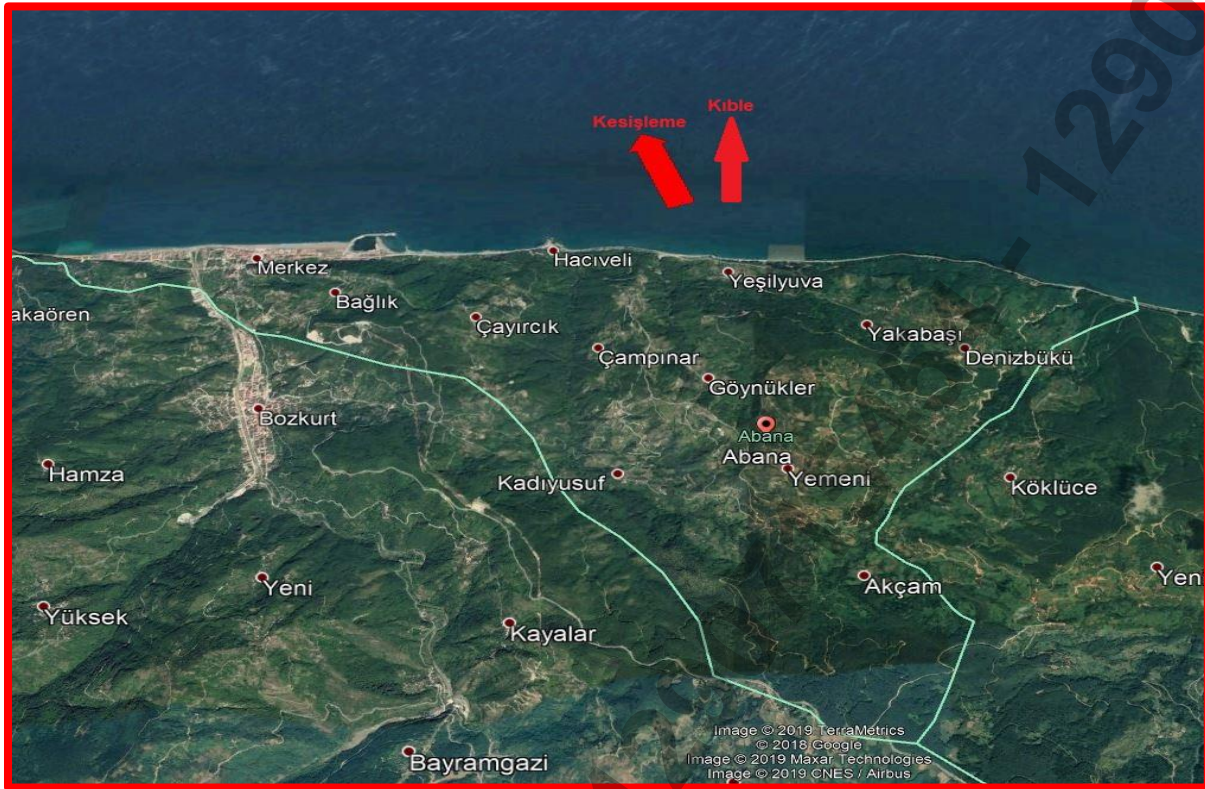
Kesişleme
Kıble
Merkez
Hacıveli
Yeşilyuva
akaören
Bağlık
Çayırcık
Yakabaşı
Çampınar
Denizbükü
Göynükler
Bozkurt
Abana
Abana
Yemeni
Hamza
Kadıyusuf
Köklüce
Yeni
Akçam
Yen
Yüksek
Kayalar
Bayramgazi
Image © 2019 TerraMetrics
© 2018 Google
Image © 2019 Maxar Technologies
Image © 2019 CNES / Airbus
1290